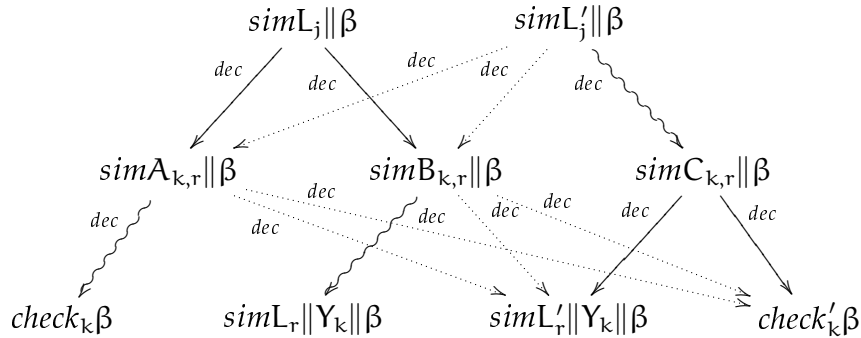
$sim\mathsf{L}_j \| \beta$    $sim\mathsf{L}'_j \| \beta$

$dec$ $dec$ $dec$ $dec$

$sim\mathsf{A}_{k,r} \| \beta$    $sim\mathsf{B}_{k,r} \| \beta$    $sim\mathsf{C}_{k,r} \| \beta$

$dec$ $dec$ $dec$ $dec$ $dec$ $dec$ $dec$ $dec$ $dec$

$check_k\beta$    $sim\mathsf{L}_r \| \mathsf{Y}_k \| \beta$    $sim\mathsf{L}'_r \| \mathsf{Y}_k \| \beta$    $check'_k\beta$